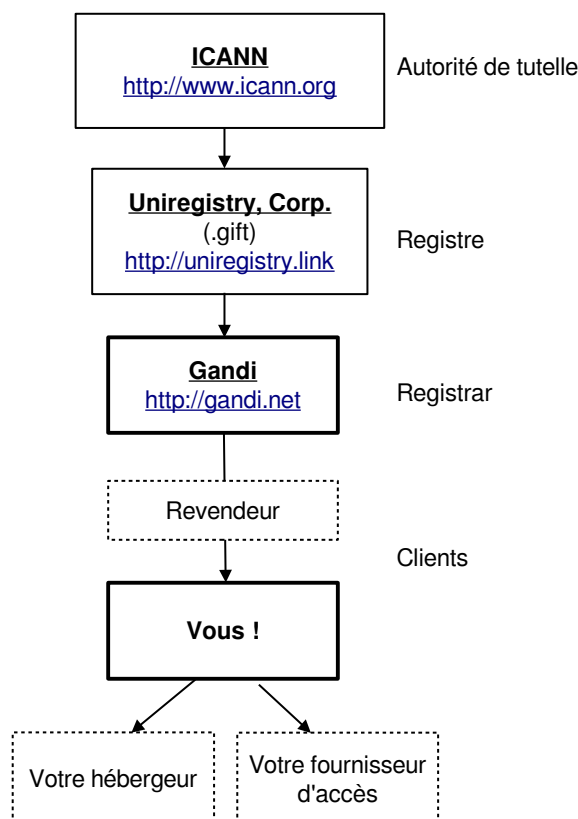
ICANN
http://www.icann.org

Autorité de tutelle

Uniregistry, Corp.
(.gift)
http://uniregistry.link

Registre

Gandi
http://gandi.net

Registrar

Revendeur

Clients

Vous !

Votre hébergeur

Votre fournisseur d'accès